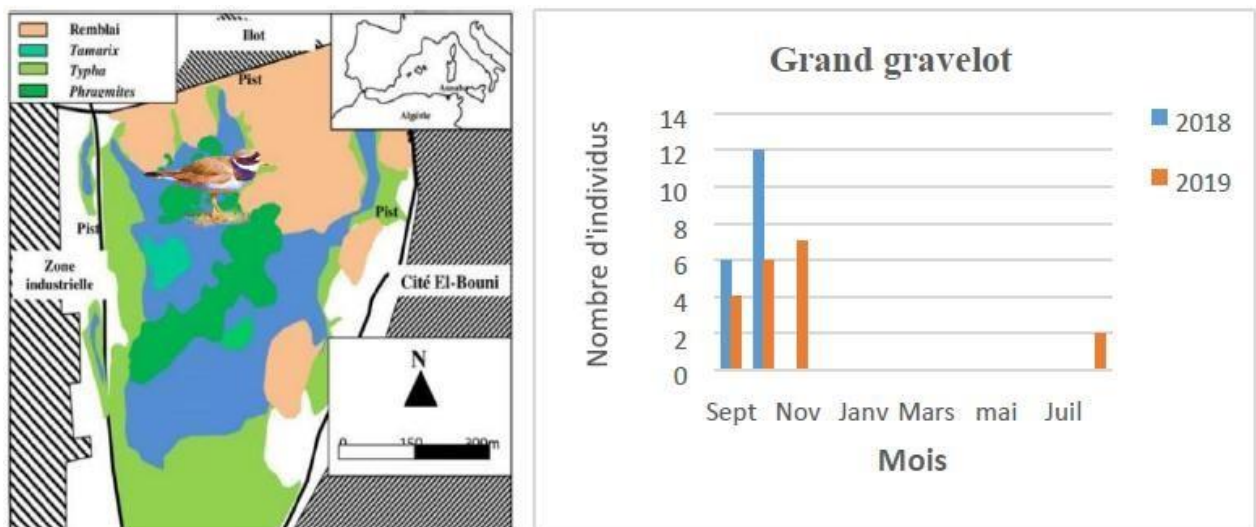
Remblai
Tamarix
Typha
Phragmites

Ilot
Pist
Pist
Pist
Zone industrielle
Cité El-Bouni
Annaba
Algérie
N
0 150 300m

Grand gravelot

Nombre d'individus
14
12
10
8
6
4
2
0
Sept Nov Janv Mars mai Juil
Mois
2018
2019